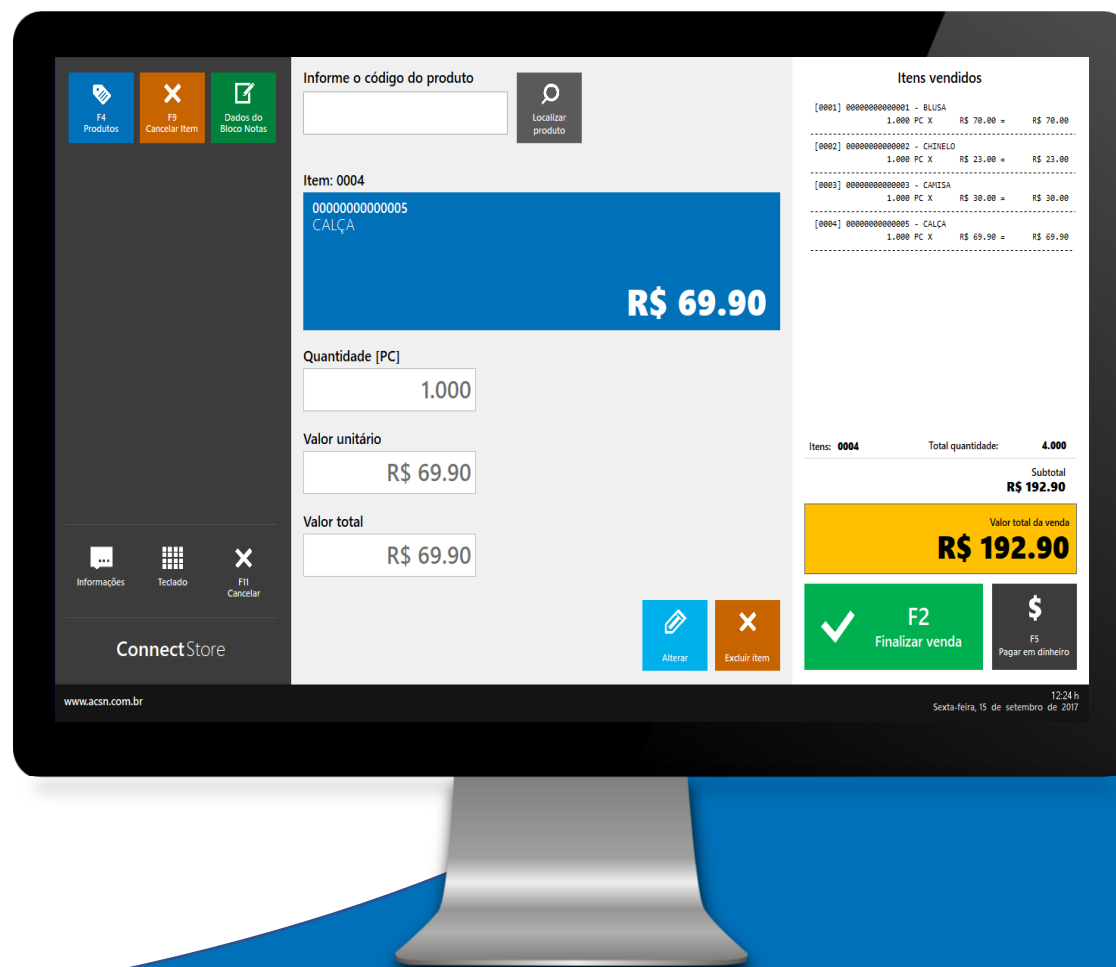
F4
Produtos

F9
Cancelar Item

Dados do
Bloco Notas

Informe o código do produto

Localizar
produto

Item: 0004

00000000000005
CALÇA

R$ 69.90

Quantidade [PC]

1.000

Valor unitário

R$ 69.90

Valor total

R$ 69.90

Alterar

Excluir item

Itens vendidos

[0001] 00000000000001 - BLUSA
1.000 PC X R$ 70.00 = R$ 70.00

[0002] 00000000000002 - CHINELO
1.000 PC X R$ 23.00 = R$ 23.00

[0003] 00000000000003 - CAMISA
1.000 PC X R$ 30.00 = R$ 30.00

[0004] 00000000000005 - CALÇA
1.000 PC X R$ 69.90 = R$ 69.90

Itens: 0004

Total quantidade: 4.000

Subtotal
R$ 192.90

Valor total da venda
R$ 192.90

F2
Finalizar venda

$
F5
Pagar em dinheiro

Informações

Teclado

F11
Cancelar

ConnectStore

www.acsn.com.br

12:24 h
Sexta-feira, 15 de setembro de 2017